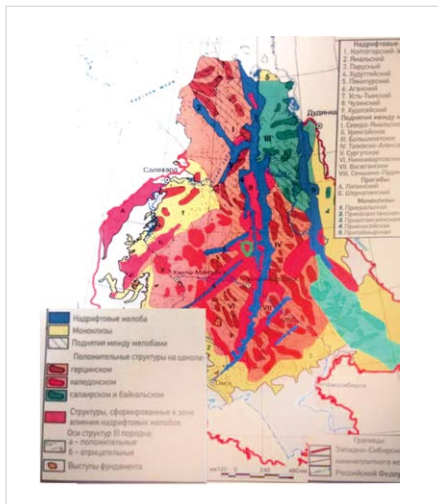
Надрифтовые
I. Нопоуренгойский
2. Ямальский
3. Пурский
4. Худуттейский
5. Пякупурский
6. Аганский
7. Усть-Тымский
8. Чузикский
9. Худосейский
Поднятия между н
I. Северо-Ямальс
II. Ирютейское
III. Большехетское
IV. Тазовско-Аписа
V. Сургутское
VI. Нижневартовск
VII. Васюганское
VIII. Омьнино-Пудин
Прогибы
А. Летинский
Б. Шерилаевский
Моноклизы
а. Предуральс
б. Присаяно-тахтинс
в. Приенисейская
г. Присалаирская
д. Прикетская
Пур-Тазо
Дудинка
Салехард
Ханты-Мансийск
Челябинск
Надрифтовые желоба
Моноклизы
Поднятия между желобами
Положительные структуры на цоколе:
герцинском
каледонском
салаирском и байкальском
Структуры, сформированные в зоне влияния надрифтовых желобов
Оси структур III порядка
а - положительных
б - отрицательных
Выступы фундамента
км 120 0 240 480 км
Границы
Западно-Сибирс
нефтегазоносного
Российской Фед